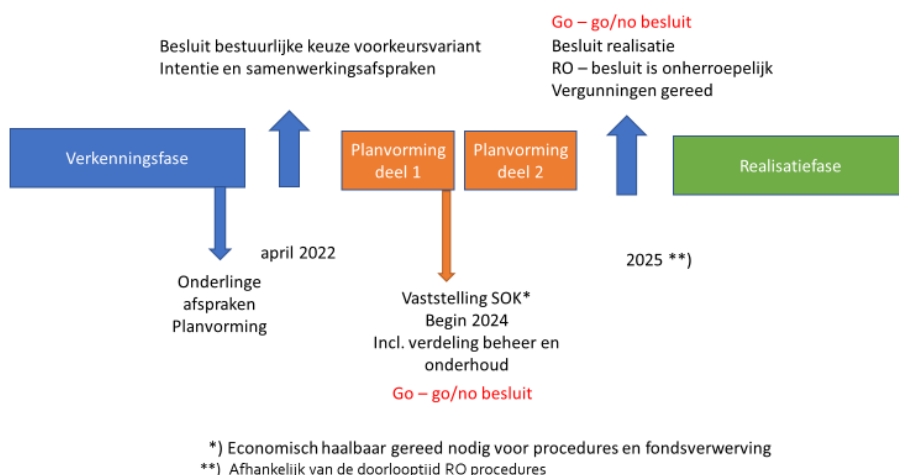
Go – go/no besluit
Besluit realisatie
RO – besluit is onherroepelijk
Vergunningen gereed

Besluit bestuurlijke keuze voorkeursvariant
Intentie en samenwerkingsafspraken

Verkenningsfase

Planvorming deel 1

Planvorming deel 2

Realisatiefase

april 2022

2025 **)

Onderlinge afspraken Planvorming

Vaststelling SOK*
Begin 2024
Incl. verdeling beheer en onderhoud

Go – go/no besluit

*) Economisch haalbaar gereed nodig voor procedures en fondsverwerving
**) Afhankelijk van de doorlooptijd RO procedures